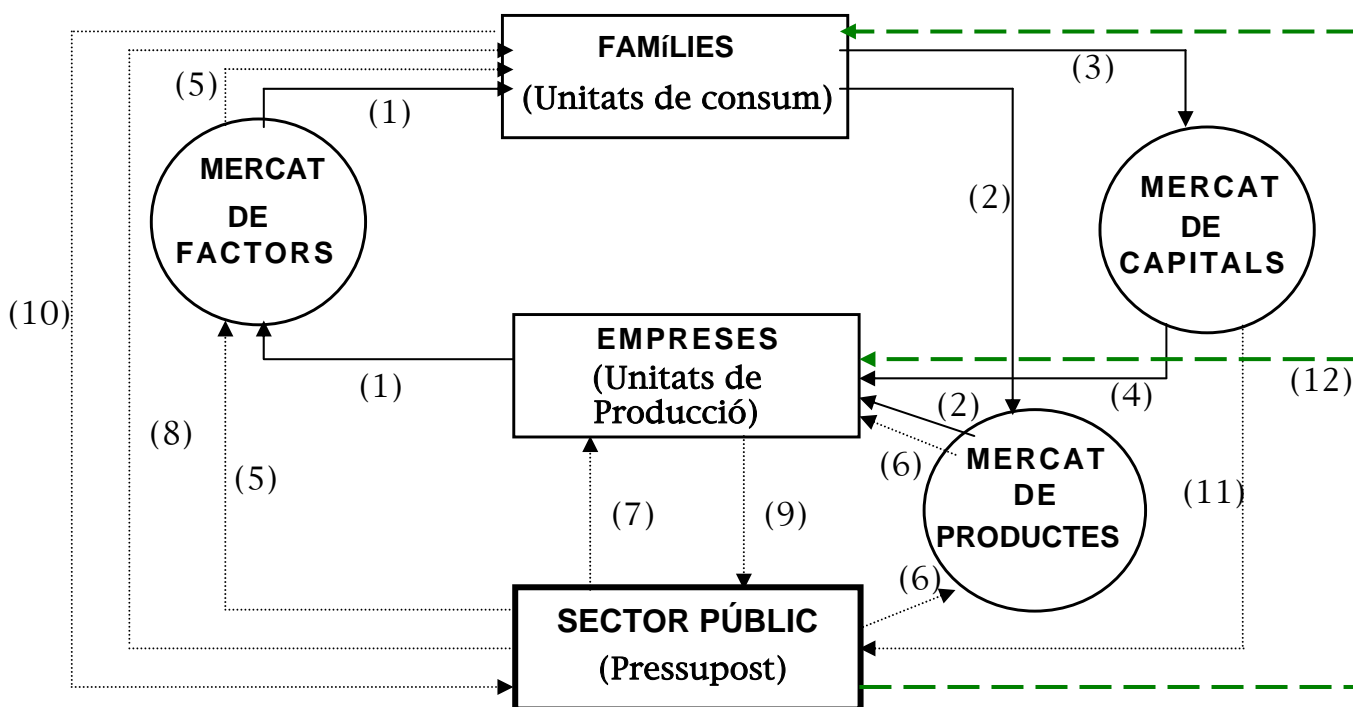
FAMíLIES
(Unitats de consum)

(5)

(1)

(3)

MERCAT DE FACTORS

(2)

MERCAT DE CAPITALS

(10)

EMPRESES
(Unitats de Producció)

(1)

(4)

(12)

(2)

(8)

(6)

MERCAT DE PRODUCTES

(5)

(7)

(9)

(11)

(6)

SECTOR PÚBLIC
(Pressupost)